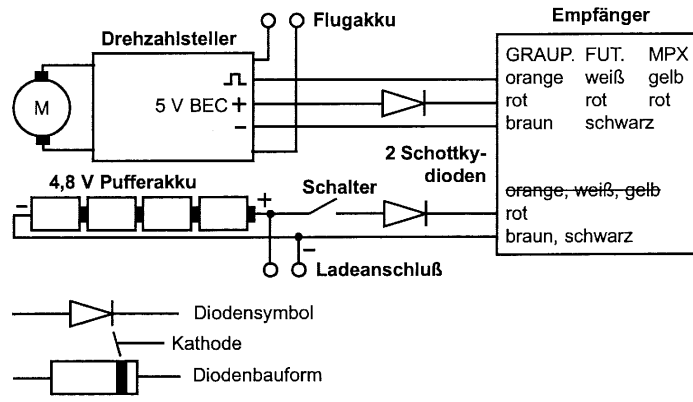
Flugakku

Drehzahlsteller

Empfänger

M

5 V BEC +

−

| GRAUP. | FUT. | MPX |
|---|---|---|
| orange | weiß | gelb |
| rot | rot | rot |
| braun | schwarz | |

2 Schottkydioden

4,8 V Pufferakku

−

+

Schalter

orange, weiß, gelb
rot
braun, schwarz

−

Ladeanschluß

Diodensymbol

Kathode

Diodenbauform